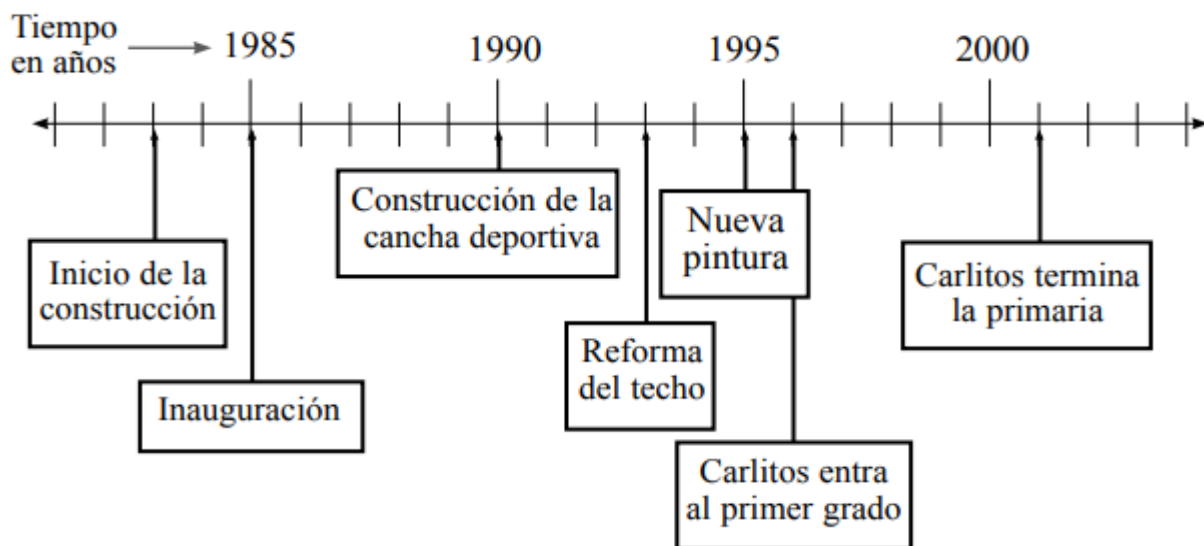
Tiempo en años → 1985 1990 1995 2000

Inicio de la construcción

Inauguración

Construcción de la cancha deportiva

Reforma del techo

Nueva pintura

Carlitos entra al primer grado

Carlitos termina la primaria